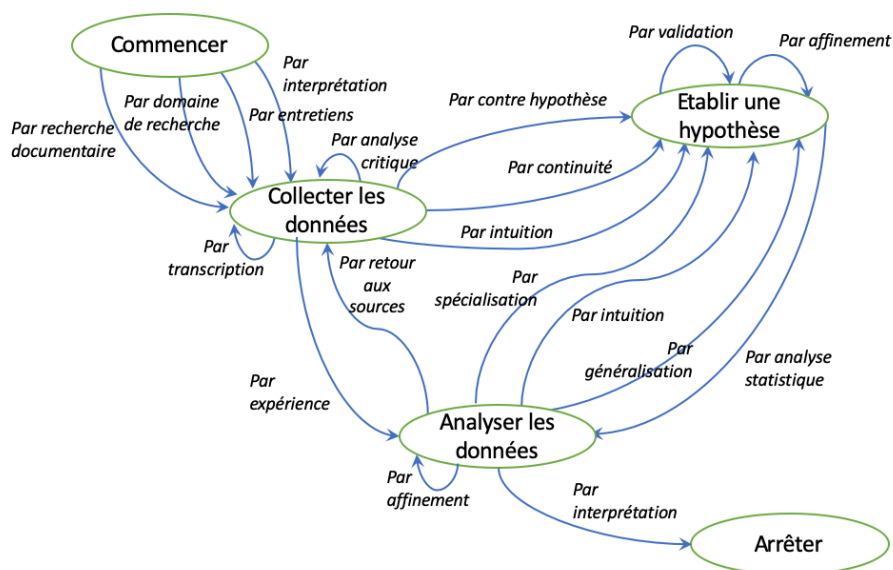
Commencer

Par interprétation

Par domaine de recherche

Par entretiens

Par recherche documentaire

Par analyse critique

Par contre hypothèse

Par validation

Par affinement

Etablir une hypothèse

Par continuité

Collecter les données

Par intuition

Par transcription

Par retour aux sources

Par spécialisation

Par intuition

Par généralisation

Par analyse statistique

Par expérience

Analyser les données

Par affinement

Par interprétation

Arrêter